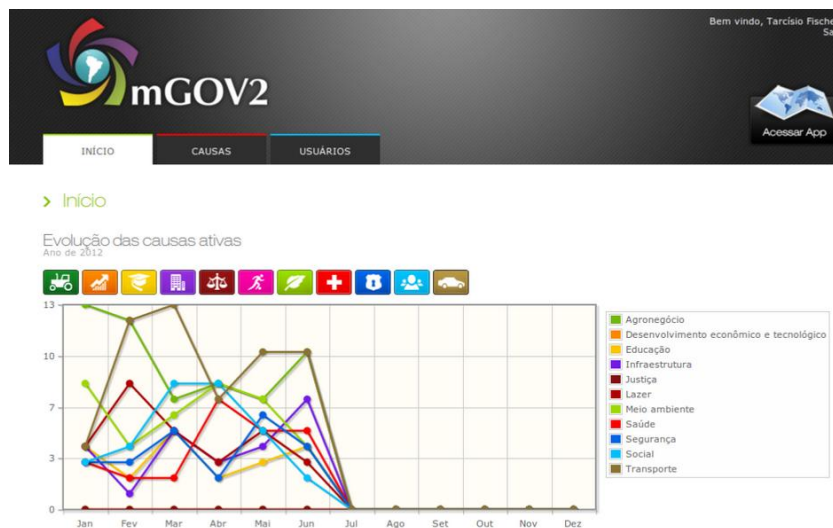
Bem vindo, Tarcísio Fische
Sa

mGOV2

Acessar App

INÍCIO
CAUSAS
USUÁRIOS

> Início

Evolução das causas ativas
Ano de 2012

13
10
7
3
0

Jan
Fev
Mar
Abr
Mai
Jun
Jul
Ago
Set
Out
Nov
Dez

Agronegócio
Desenvolvimento econômico e tecnológico
Educação
Infraestrutura
Justiça
Lazer
Meio ambiente
Saúde
Segurança
Social
Transporte